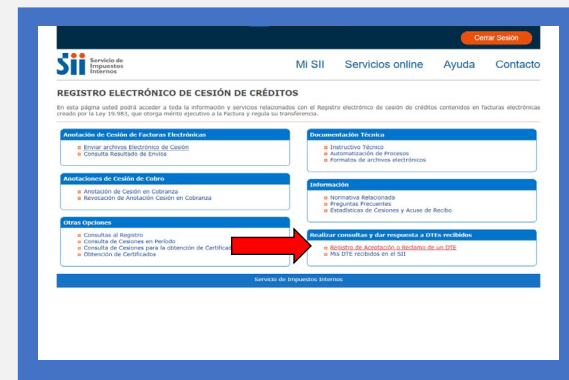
Cerrar Sesión

SII Servicio de Impuestos Internos

Mi SII Servicios online Ayuda Contacto

REGISTRO ELECTRÓNICO DE CESIÓN DE CRÉDITOS

En esta página usted podrá acceder a toda la información y servicios relacionados con el Registro electrónico de cesión de créditos contenidos en facturas electrónicas creado por la Ley 19.983, que otorga mérito ejecutivo a la Factura y regula su transferencia.

Anotación de Cesión de Facturas Electrónicas
Enviar archivos Electrónico de Cesión
Consulta Resultado de Envíos

Anotaciones de Cesión de Cobro
Anotación de Cesión en Cobranza
Revocación de Anotación Cesión en Cobranza

Otras Opciones
Consultas al Registro
Consulta de Cesiones en Período
Consulta de Cesiones para la obtención de Certificad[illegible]
Obtención de Certificados

Documentación Técnica
Instructivo Técnico
Automatización de Procesos
Formatos de archivos electrónicos

Información
Normativa Relacionada
Preguntas Frecuentes
Estadísticas de Cesiones y Acuse de Recibo

Realizar consultas y dar respuesta a DTEs recibidos
Registro de Aceptación o Reclamo de un DTE
Mis DTE recibidos en el SII

Servicio de Impuestos Internos